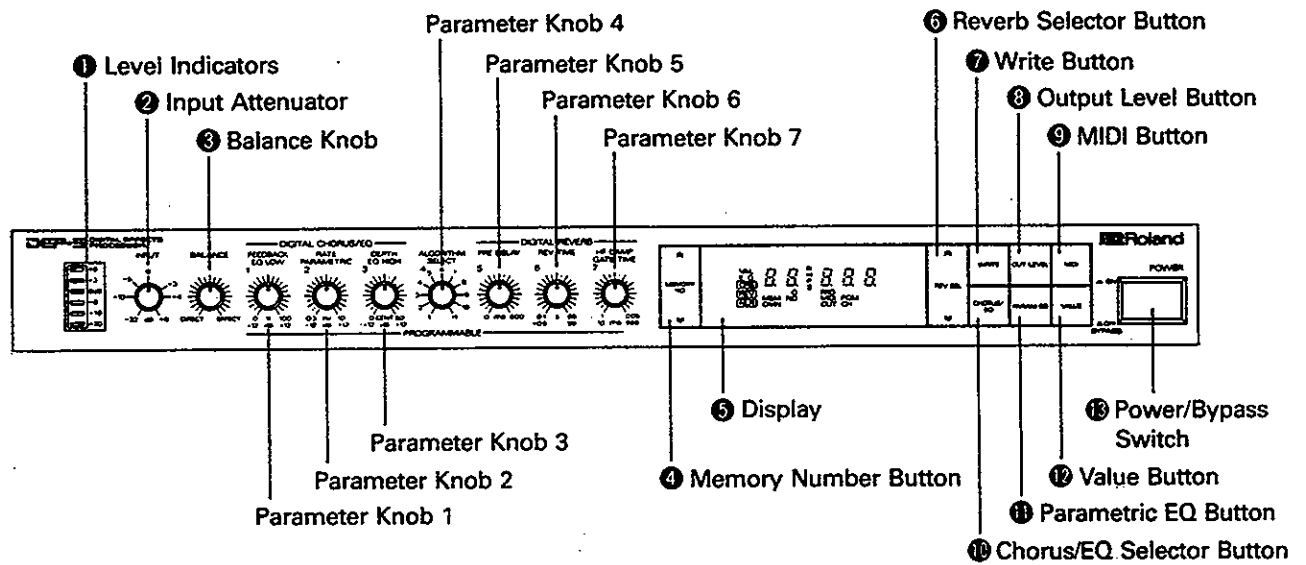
❶ Level Indicators
❷ Input Attenuator
❸ Balance Knob
Parameter Knob 4
Parameter Knob 5
Parameter Knob 6
Parameter Knob 7
❻ Reverb Selector Button
❼ Write Button
❽ Output Level Button
❾ MIDI Button

INPUT
BALANCE
DIGITAL CHORUS/EQ
FEEDBACK EQ LOW
RATE PARAMETRIC
DEPTH EQ HIGH
ALGORITHM SELECT
DIGITAL REVERB
PRE DELAY
REV TIME
HF DAMP GATE TIME
PROGRAMMABLE
DIRECT EFFECT
MEMORY
REV SEL
WRITE
OUT LEVEL
MIDI
CHORUS/EQ
PARAM EQ
VALUE
Roland
POWER
BYPASS

❺ Display
⓭ Power/Bypass Switch
Parameter Knob 3
Parameter Knob 2
Parameter Knob 1
❹ Memory Number Button
⓬ Value Button
⓫ Parametric EQ Button
❿ Chorus/EQ Selector Button